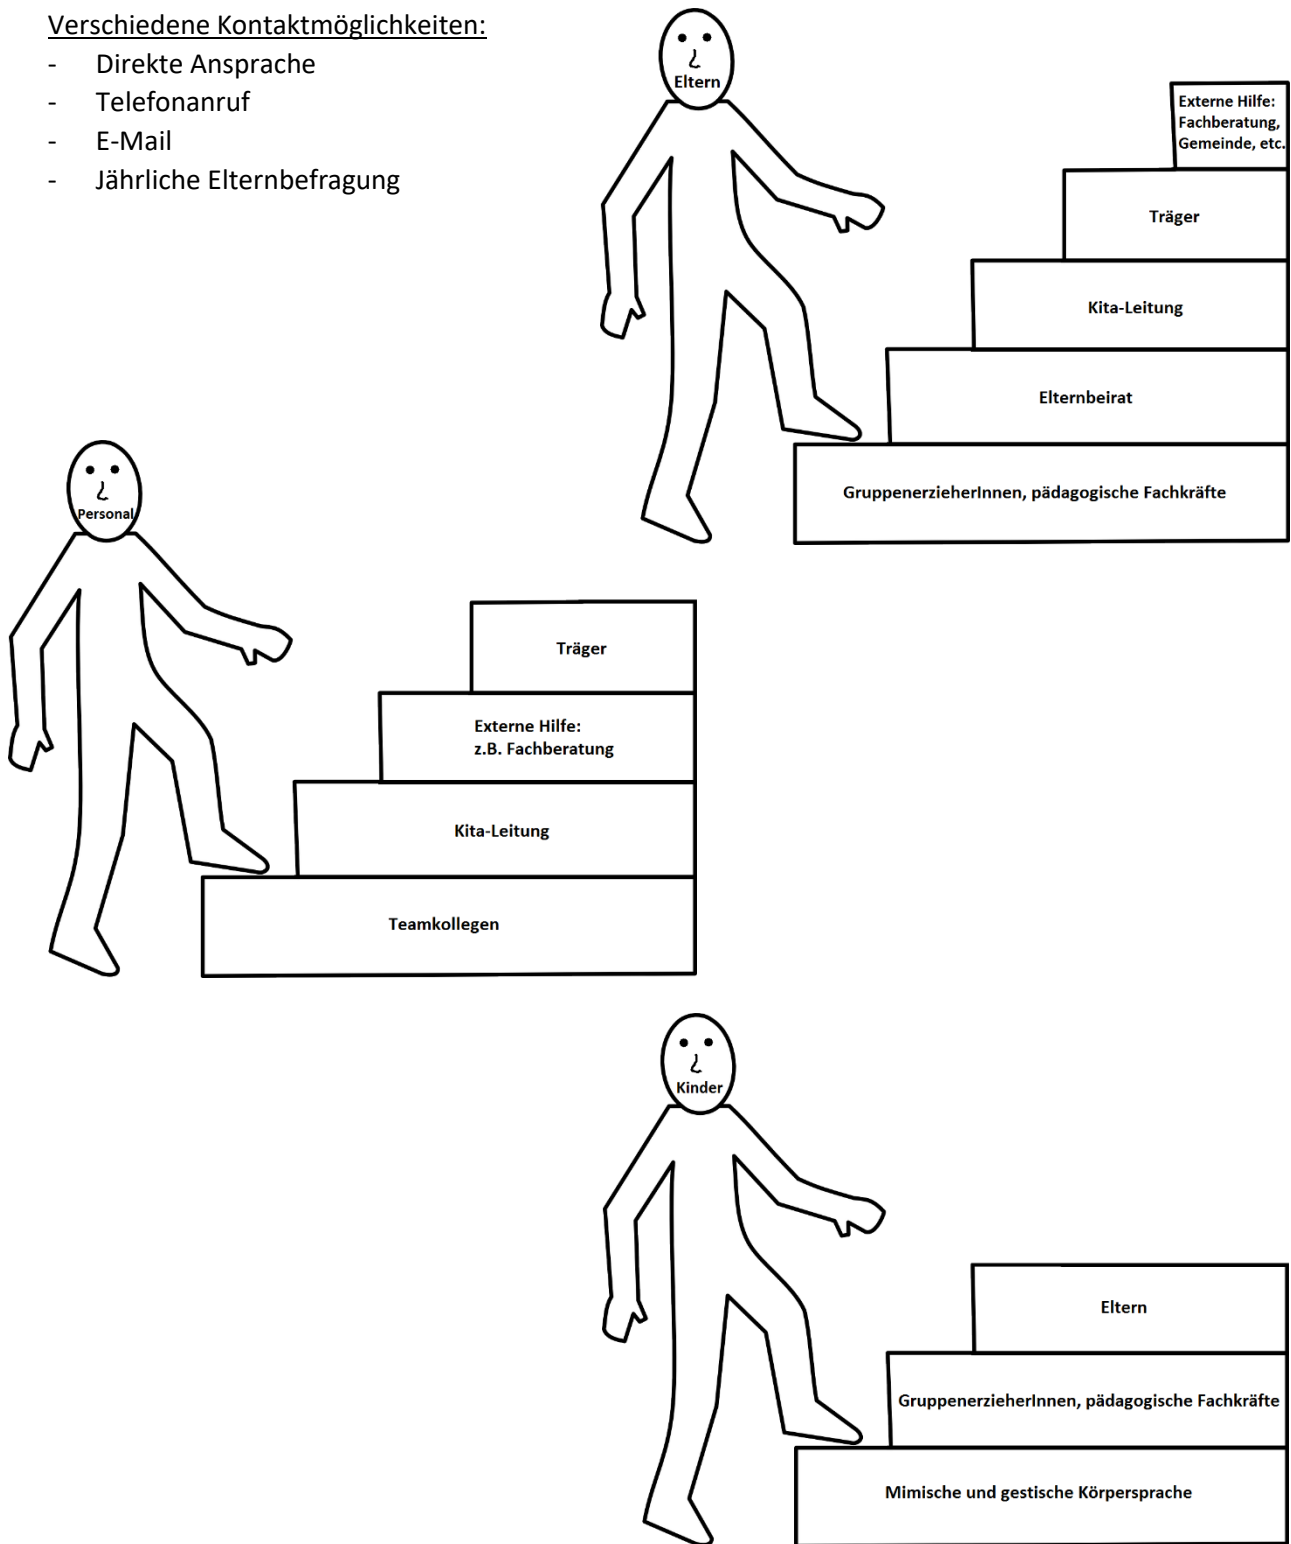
Verschiedene Kontaktmöglichkeiten:
- Direkte Ansprache
- Telefonanruf
- E-Mail
- Jährliche Elternbefragung

Eltern

Externe Hilfe: Fachberatung, Gemeinde, etc.

Träger

Kita-Leitung

Elternbeirat

GruppenerzieherInnen, pädagogische Fachkräfte

Personal

Träger

Externe Hilfe: z.B. Fachberatung

Kita-Leitung

Teamkollegen

Kinder

Eltern

GruppenerzieherInnen, pädagogische Fachkräfte

Mimische und gestische Körpersprache